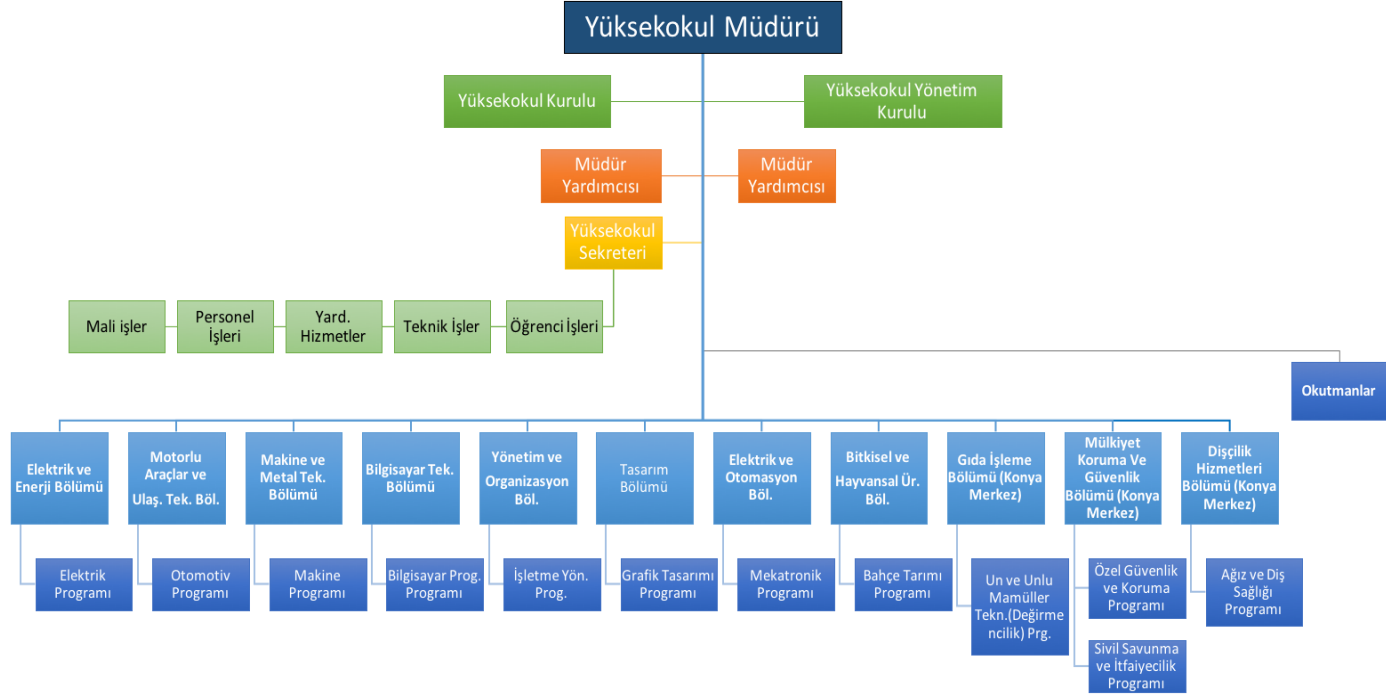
Yüksekokul Müdürü

Yüksekokul Kurulu

Yüksekokul Yönetim Kurulu

Müdür Yardımcısı

Müdür Yardımcısı

Yüksekokul Sekreteri

Mali işler

Personel İşleri

Yard. Hizmetler

Teknik İşler

Öğrenci İşleri

Okutmanlar

Elektrik ve Enerji Bölümü

Elektrik Programı

Motorlu Araçlar ve Ulaş. Tek. Böl.

Otomotiv Programı

Makine ve Metal Tek. Bölümü

Makine Programı

Bilgisayar Tek. Bölümü

Bilgisayar Prog. Programı

Yönetim ve Organizasyon Böl.

İşletme Yön. Prog.

Tasarım Bölümü

Grafik Tasarımı Programı

Elektrik ve Otomasyon Böl.

Mekatronik Programı

Bitkisel ve Hayvansal Ür. Böl.

Bahçe Tarımı Programı

Gıda İşleme Bölümü (Konya Merkez)

Un ve Unlu Mamüller Tekn.(Değirmencilik) Prg.

Mülkiyet Koruma Ve Güvenlik Bölümü (Konya Merkez)

Özel Güvenlik ve Koruma Programı

Sivil Savunma ve İtfaiyecilik Programı

Dişçilik Hizmetleri Bölümü (Konya Merkez)

Ağız ve Diş Sağlığı Programı